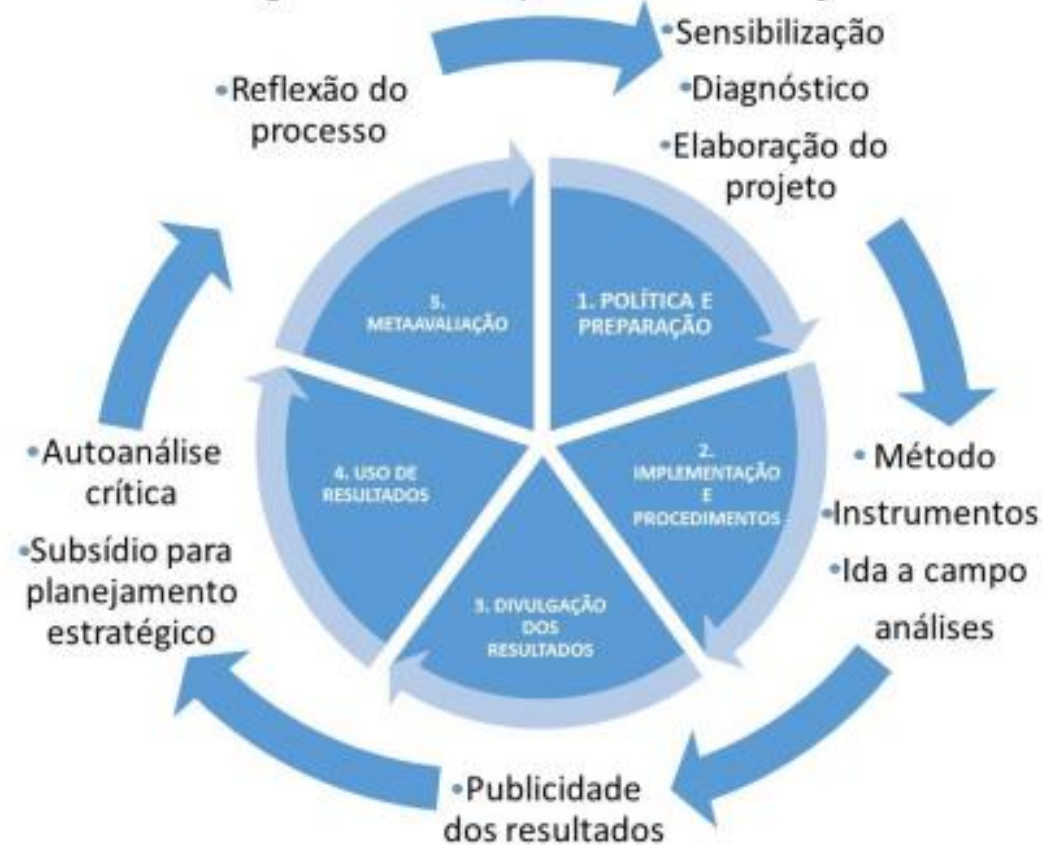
•Sensibilização
•Diagnóstico
•Elaboração do projeto

•Reflexão do processo

5. METAAVALIAÇÃO

1. POLÍTICA E PREPARAÇÃO

2. IMPLEMENTAÇÃO E PROCEDIMENTOS

3. DIVULGAÇÃO DOS RESULTADOS

4. USO DE RESULTADOS

• Método
•Instrumentos
•Ida a campo análises

•Autoanálise crítica
•Subsídio para planejamento estratégico

•Publicidade dos resultados